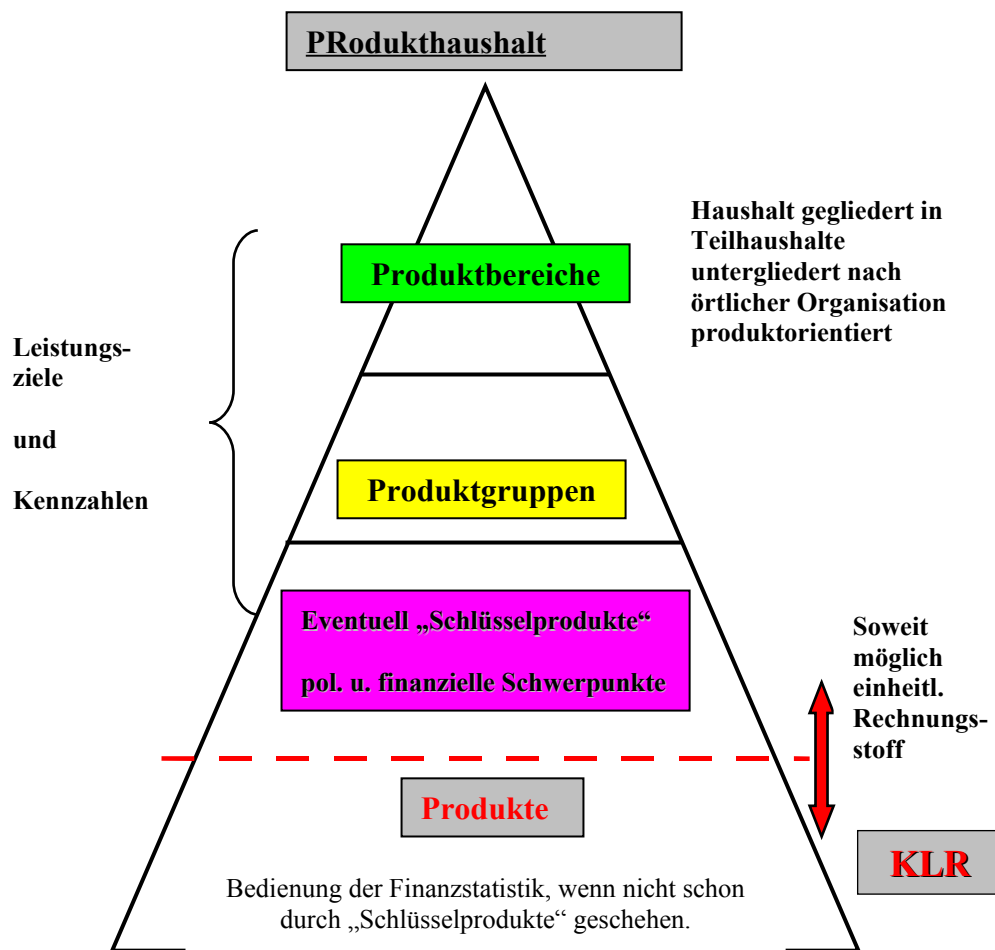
PRodukthaushalt

Haushalt gegliedert in Teilhaushalte untergliedert nach örtlicher Organisation produktorientiert

Produktbereiche

Leistungsziele

und

Kennzahlen

Produktgruppen

Eventuell „Schlüsselprodukte“

pol. u. finanzielle Schwerpunkte

Soweit möglich einheitl. Rechnungsstoff

Produkte

KLR

Bedienung der Finanzstatistik, wenn nicht schon durch „Schlüsselprodukte“ geschehen.